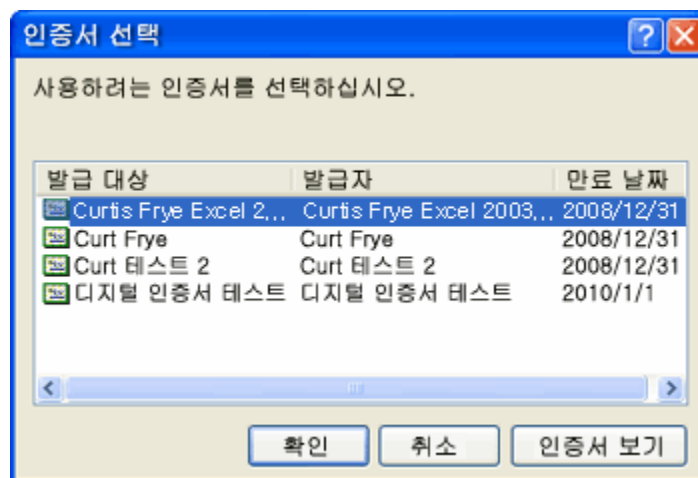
인증서 선택

사용하려는 인증서를 선택하십시오.

| 발급 대상 | 발급자 | 만료 날짜 |
|---|---|---|
| Curtis Frye Excel 2,.. | Curtis Frye Excel 2003,.. | 2008/12/31 |
| Curt Frye | Curt Frye | 2008/12/31 |
| Curt 테스트 2 | Curt 테스트 2 | 2008/12/31 |
| 디지털 인증서 테스트 | 디지털 인증서 테스트 | 2010/1/1 |

확인 취소 인증서 보기